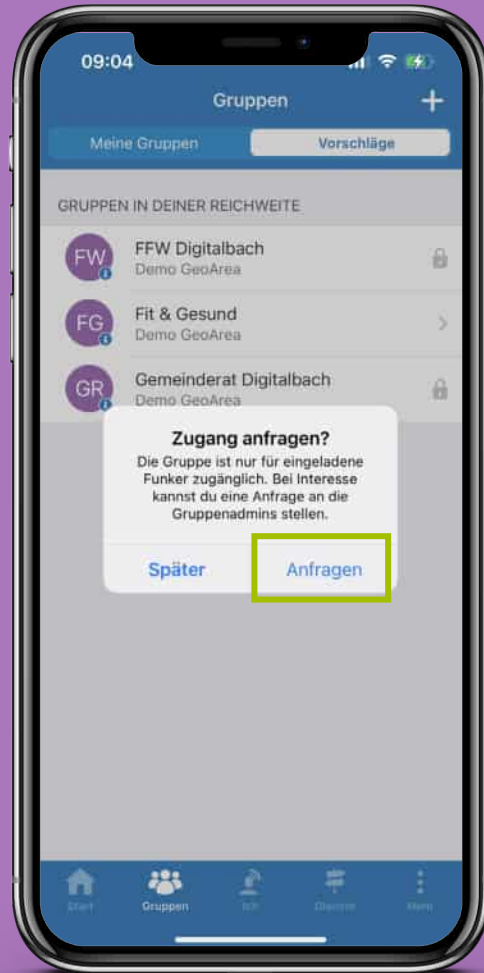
09:04

Gruppen

+

Meine Gruppen

Vorschläge

GRUPPEN IN DEINER REICHWEITE

FW
FFW Digitalbach
Demo GeoArea

FG
Fit & Gesund
Demo GeoArea

GR
Gemeinderat Digitalbach
Demo GeoArea

Zugang anfragen?
Die Gruppe ist nur für eingeladene Funker zugänglich. Bei Interesse kannst du eine Anfrage an die Gruppenadmins stellen.

Später

Anfragen

Start
Gruppen
Ich
Dienste
Mehr